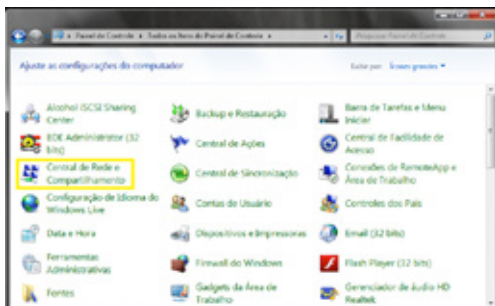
Painel de Controle ▸ Todos os Itens do Painel de Controle ▸

Pesquisar Painel de Controle

Ajuste as configurações do computador

Exibir por: Ícones grandes ▾

Alcohol iSCSI Sharing Center

Backup e Restauração

Barra de Tarefas e Menu Iniciar

BDE Administrator (32 bits)

Central de Ações

Central de Facilidade de Acesso

Central de Rede e Compartilhamento

Central de Sincronização

Conexões de RemoteApp e Área de Trabalho

Configuração de Idioma do Windows Live

Contas de Usuário

Controles dos Pais

Data e Hora

Dispositivos e Impressoras

Email (32 bits)

Ferramentas Administrativas

Firewall do Windows

Flash Player (32 bits)

Fontes

Gadgets da Área de Trabalho

Gerenciador de áudio HD Realtek